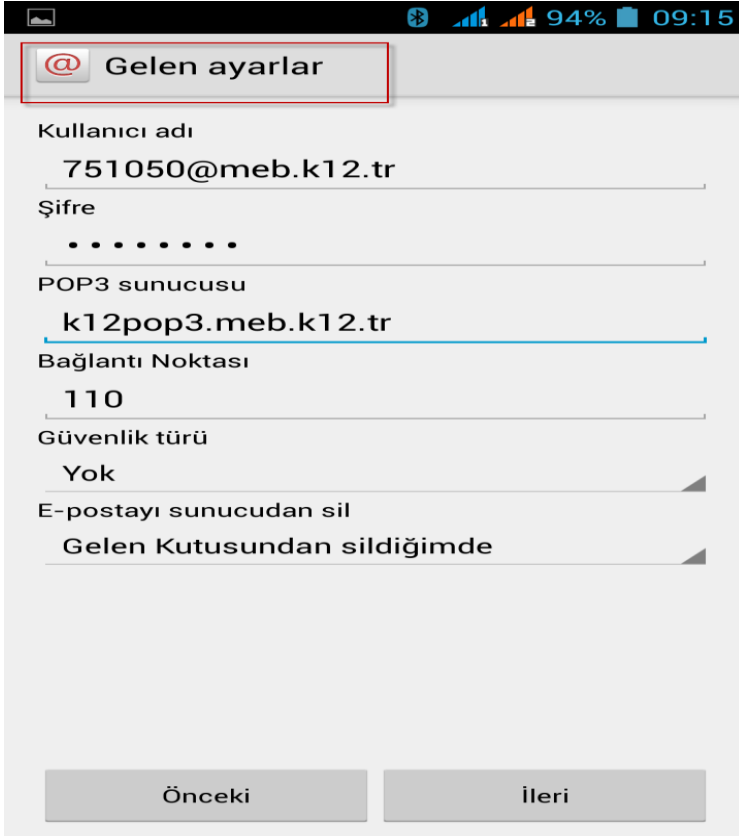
94% 09:15

@ Gelen ayarlar

Kullanıcı adı

751050@meb.k12.tr

Şifre

••••••••

POP3 sunucusu

k12pop3.meb.k12.tr

Bağlantı Noktası

110

Güvenlik türü

Yok

E-postayı sunucudan sil

Gelen Kutusundan sildiğimde

Önceki

İleri